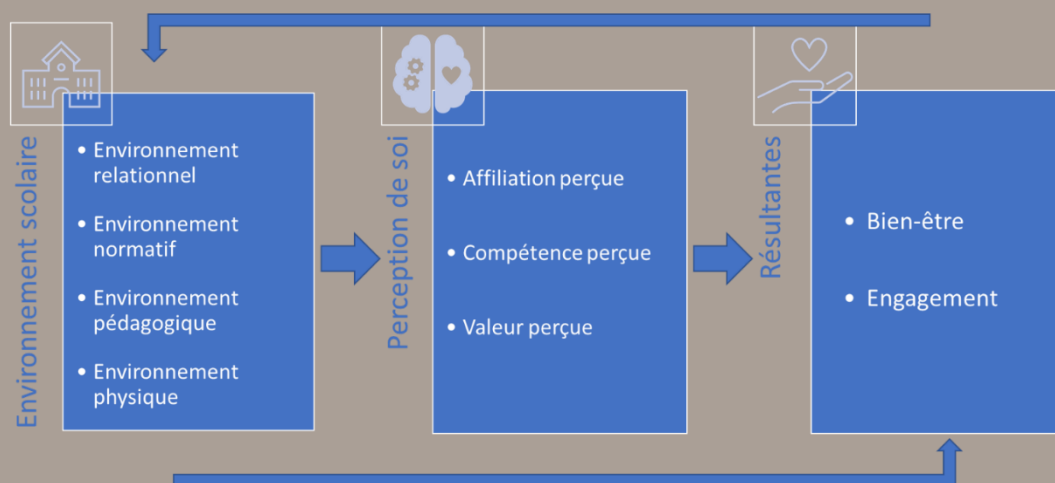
Environnement scolaire

- Environnement relationnel
- Environnement normatif
- Environnement pédagogique
- Environnement physique

Perception de soi

- Affiliation perçue
- Compétence perçue
- Valeur perçue

Résultantes

- Bien-être
- Engagement